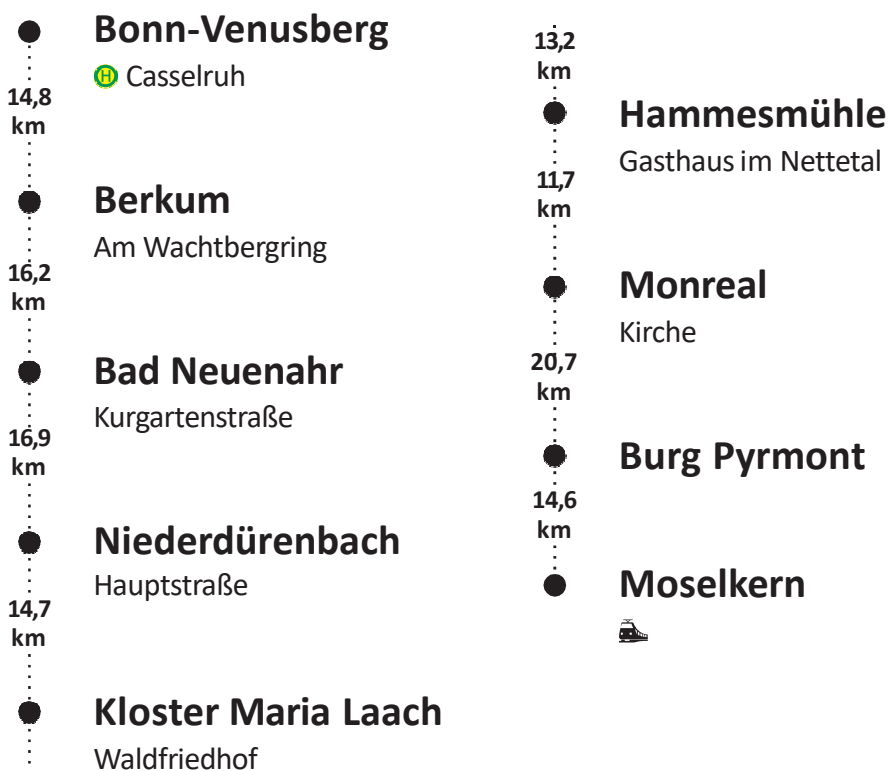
Bonn-Venusberg
Ⓗ Casselruh

14,8 km

Berkum
Am Wachtbergring

16,2 km

Bad Neuenahr
Kurgartenstraße

16,9 km

Niederdürenbach
Hauptstraße

14,7 km

Kloster Maria Laach
Waldfriedhof

13,2 km

Hammesmühle
Gasthaus im Nettetal

11,7 km

Monreal
Kirche

20,7 km

Burg Pyrmont

14,6 km

Moselkern